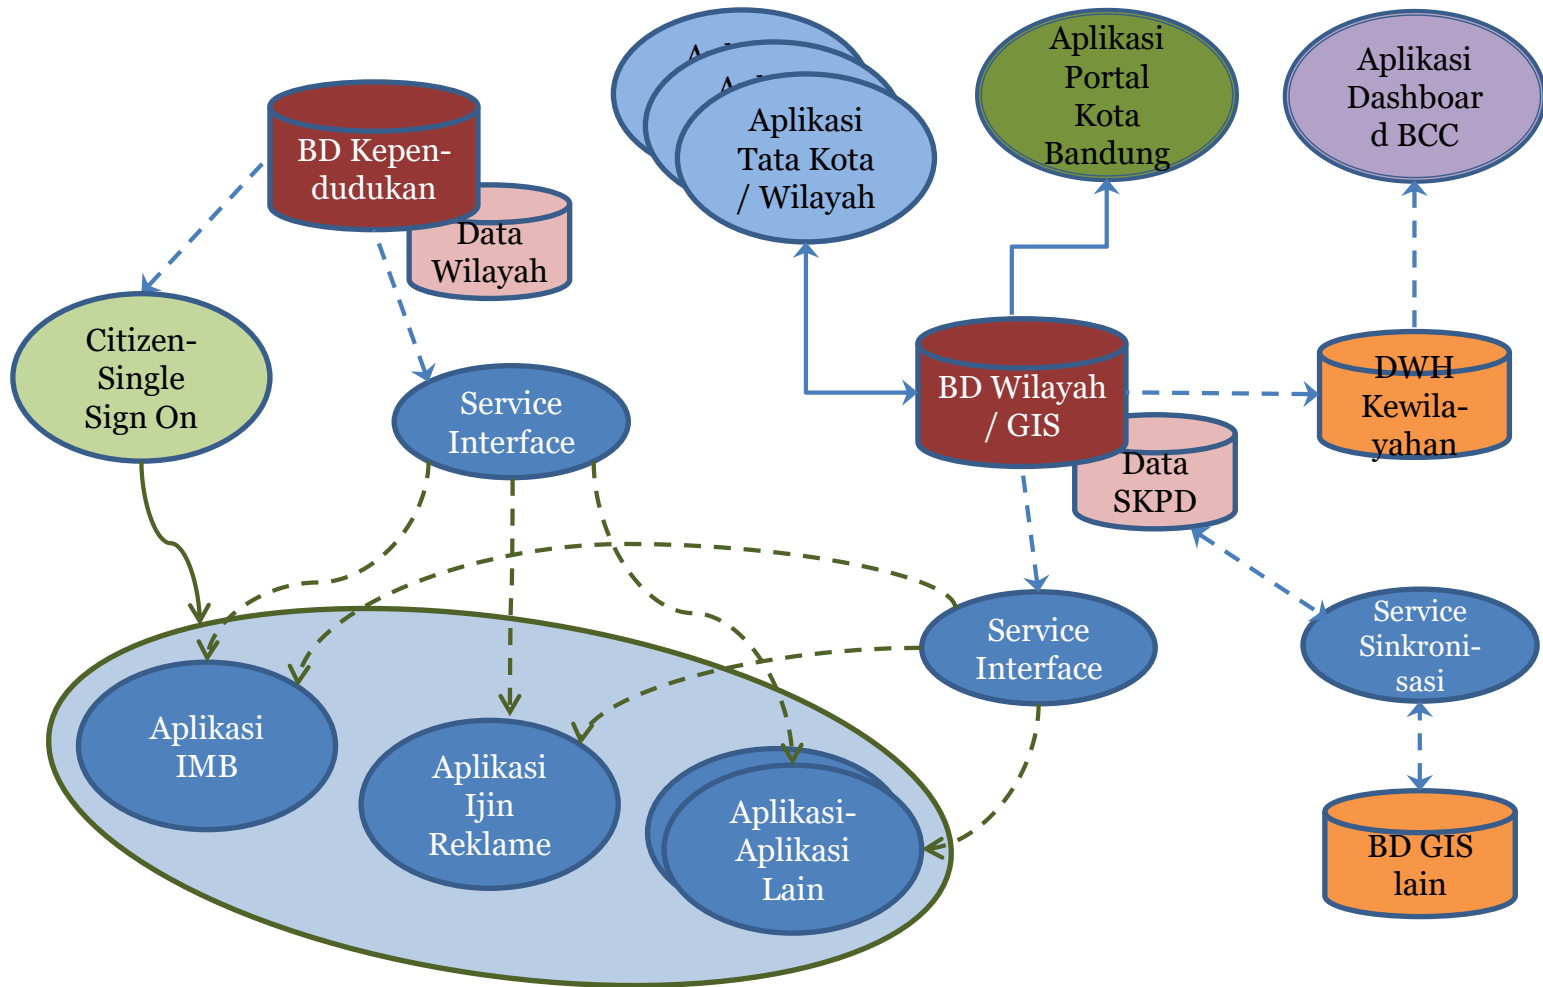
BD Kependudukan

Data Wilayah

Citizen-Single Sign On

Service Interface

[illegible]

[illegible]

Aplikasi Tata Kota / Wilayah

Aplikasi Portal Kota Bandung

Aplikasi Dashboard BCC

BD Wilayah / GIS

Data SKPD

DWH Kewilayahan

Service Interface

Service Sinkronisasi

BD GIS lain

Aplikasi IMB

Aplikasi Ijin Reklame

Aplikasi-Aplikasi Lain